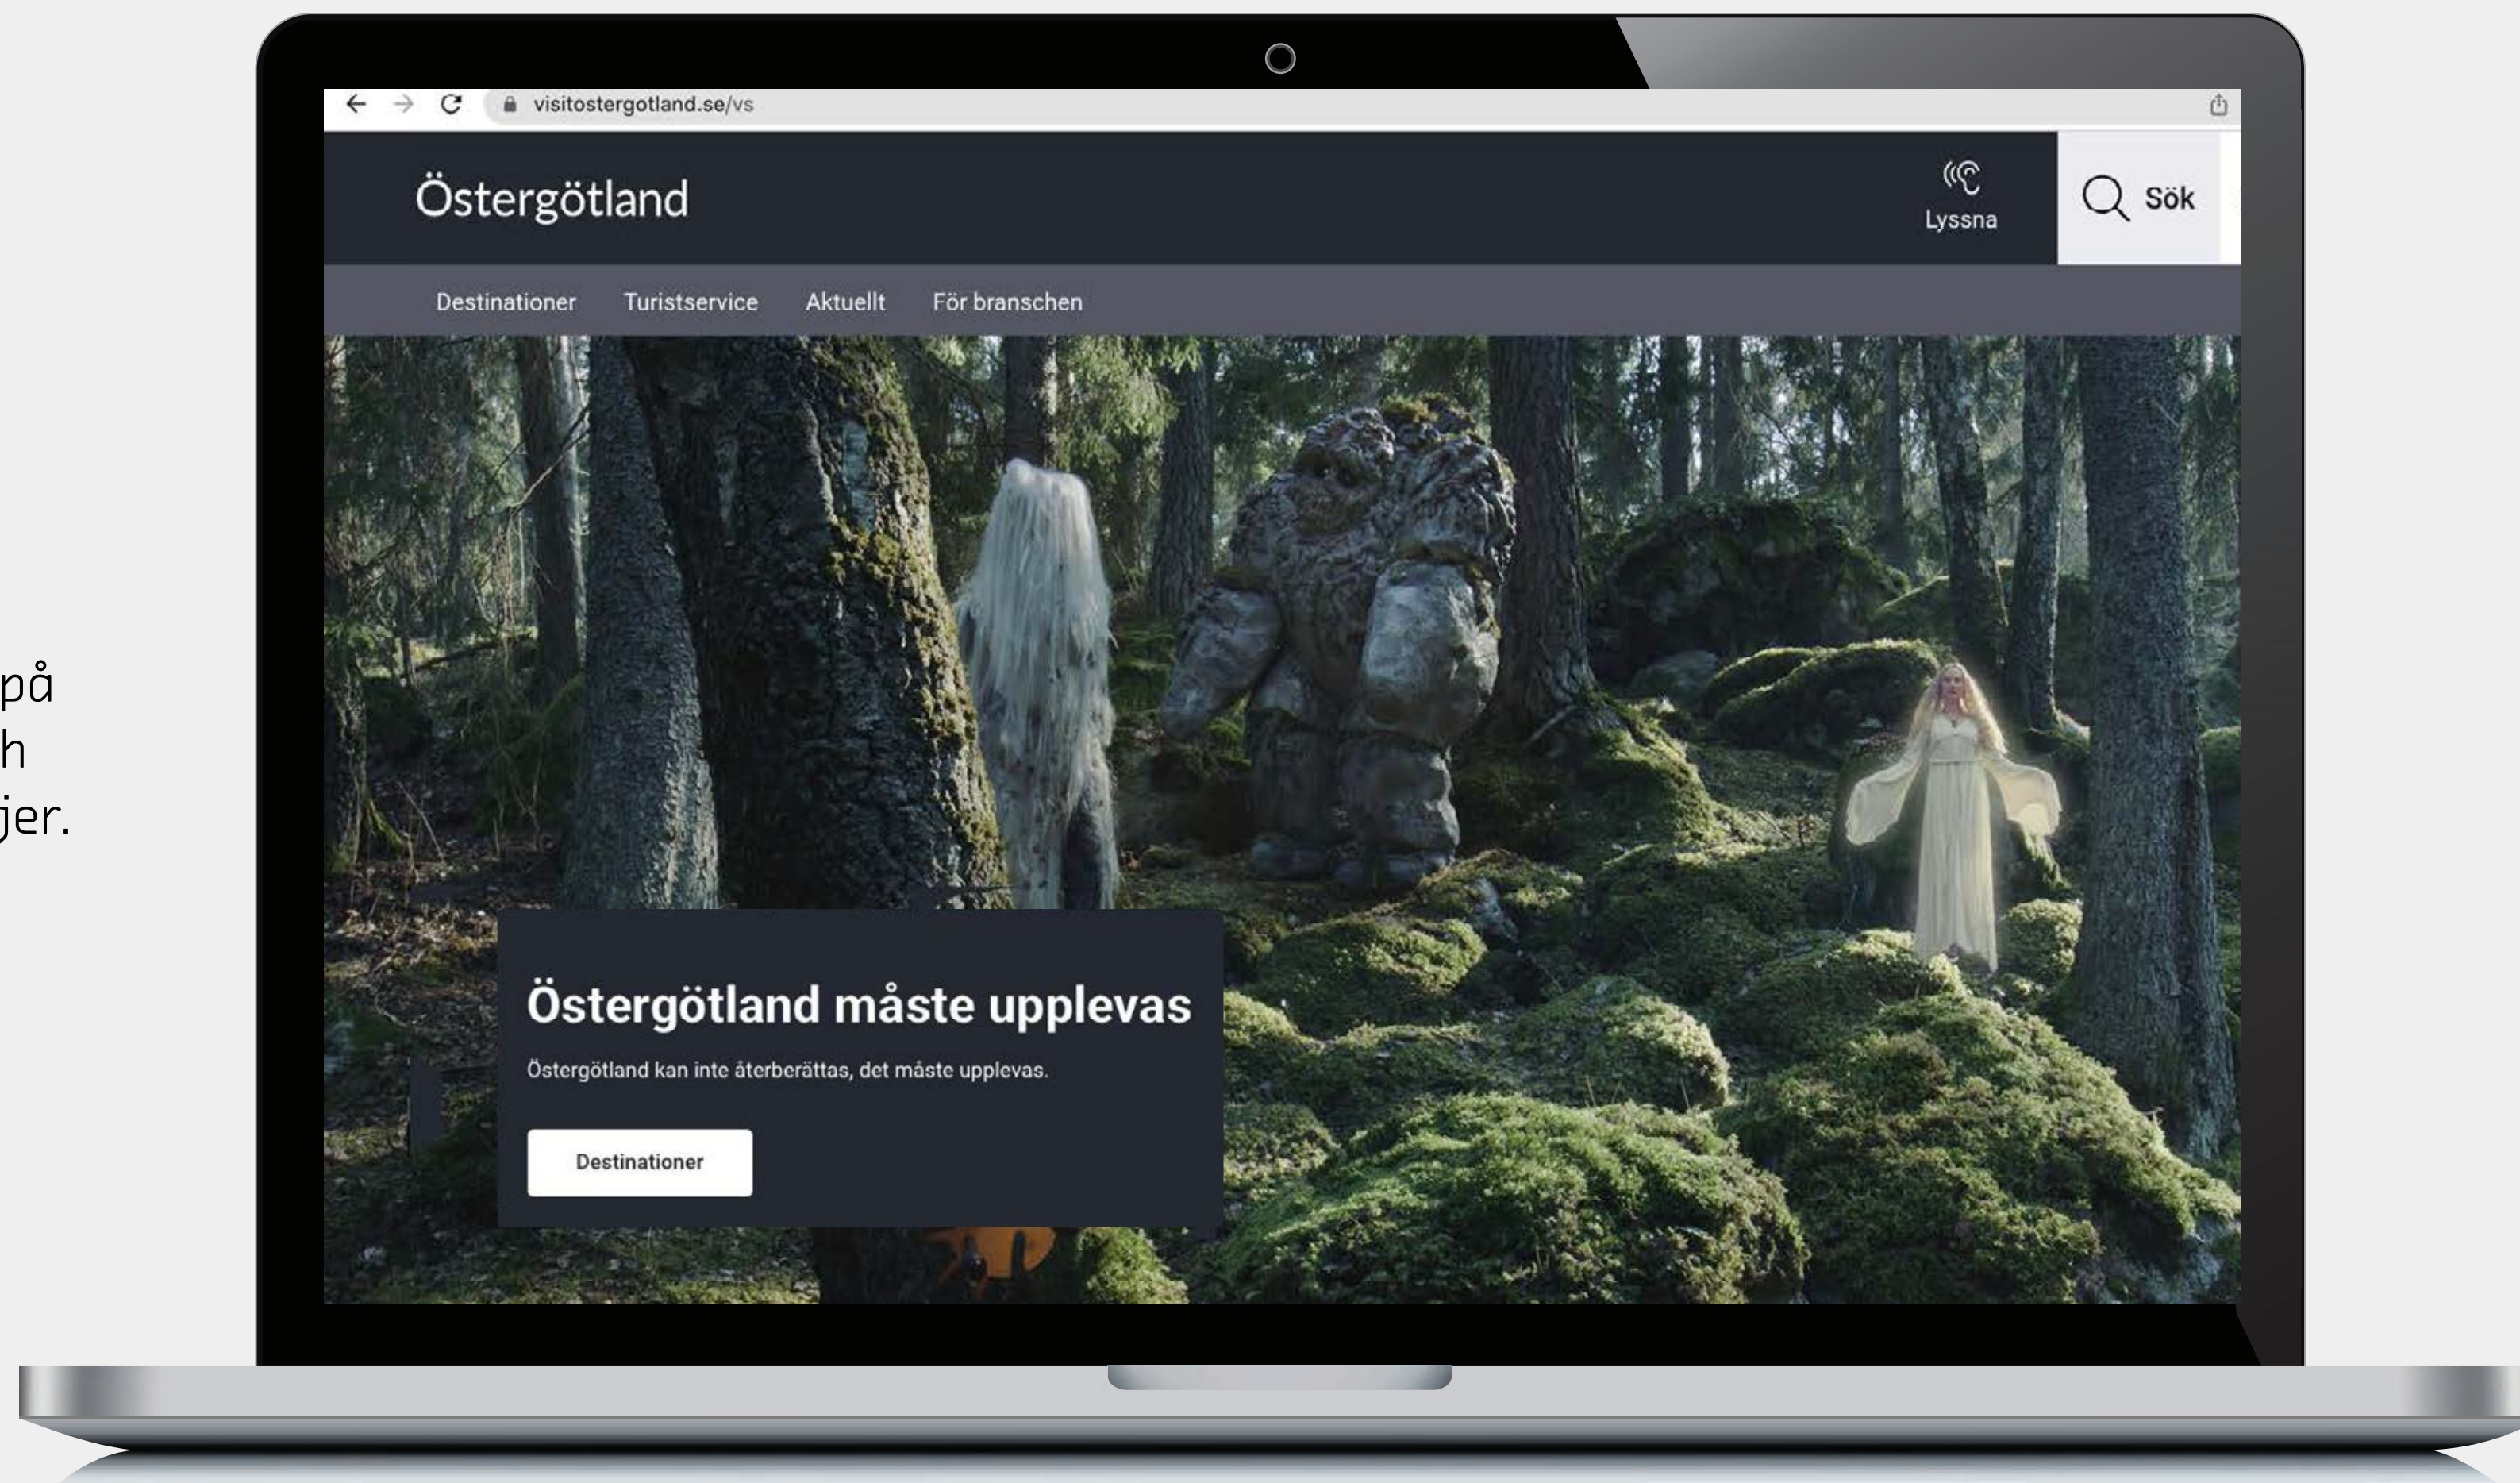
på
h
jer.

visitostergotland.se/vs

Östergötland

Lyssna

Sök

Destinationer Turistservice Aktuellt För branschen

Östergötland måste upplevas

Östergötland kan inte återberättas, det måste upplevas.

Destinationer